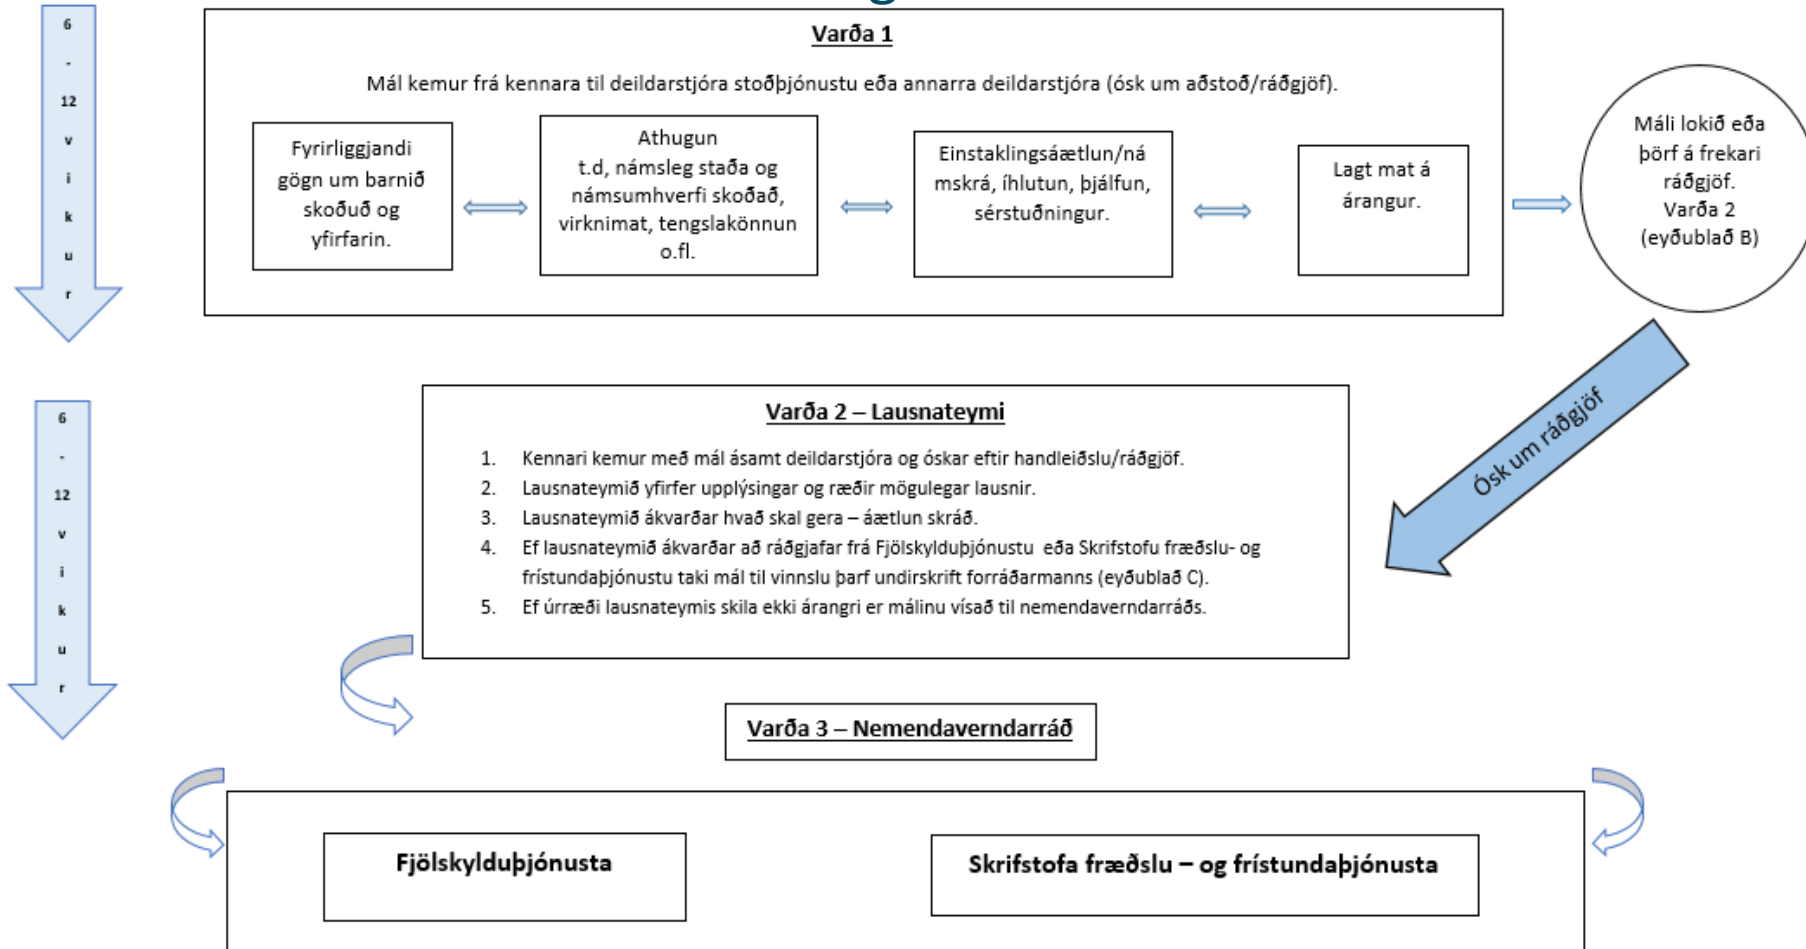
6
-
12
v
i
k
u
r

Varða 1

Mál kemur frá kennara til deildarstjóra stoðþjónustu eða annarra deildarstjóra (ósk um aðstoð/ráðgjöf).

Fyrirliggjandi gögn um barnið skoðuð og yfirfarin.

Athugun t.d, námsleg staða og námsumhverfi skoðað, virknimat, tengslakönnun o.fl.

Einstaklingsáætlun/námskrá, íhlutun, þjálfun, sérstuðningur.

Lagt mat á árangur.

Máli lokið eða þörf á frekari ráðgjöf. Varða 2 (eyðublað B)

Ósk um ráðgjöf

6
-
12
v
i
k
u
r

Varða 2 – Lausnateymi

1. Kennari kemur með mál ásamt deildarstjóra og óskar eftir handleiðslu/ráðgjöf.
2. Lausnateymið yfirfer upplýsingar og ræðir mögulegar lausnir.
3. Lausnateymið ákvarðar hvað skal gera – áætlun skráð.
4. Ef lausnateymið ákvarðar að ráðgjafar frá Fjölskylduþjónustu eða Skrifstofu fræðslu- og frístundaþjónustu taki mál til vinnslu þarf undirskrift forráðarmanns (eyðublað C).
5. Ef úrræði lausnateymis skila ekki árangri er málinu vísað til nemendaverndarráðs.

Varða 3 – Nemendaverndarráð

Fjölskylduþjónusta

Skrifstofa fræðslu – og frístundaþjónusta